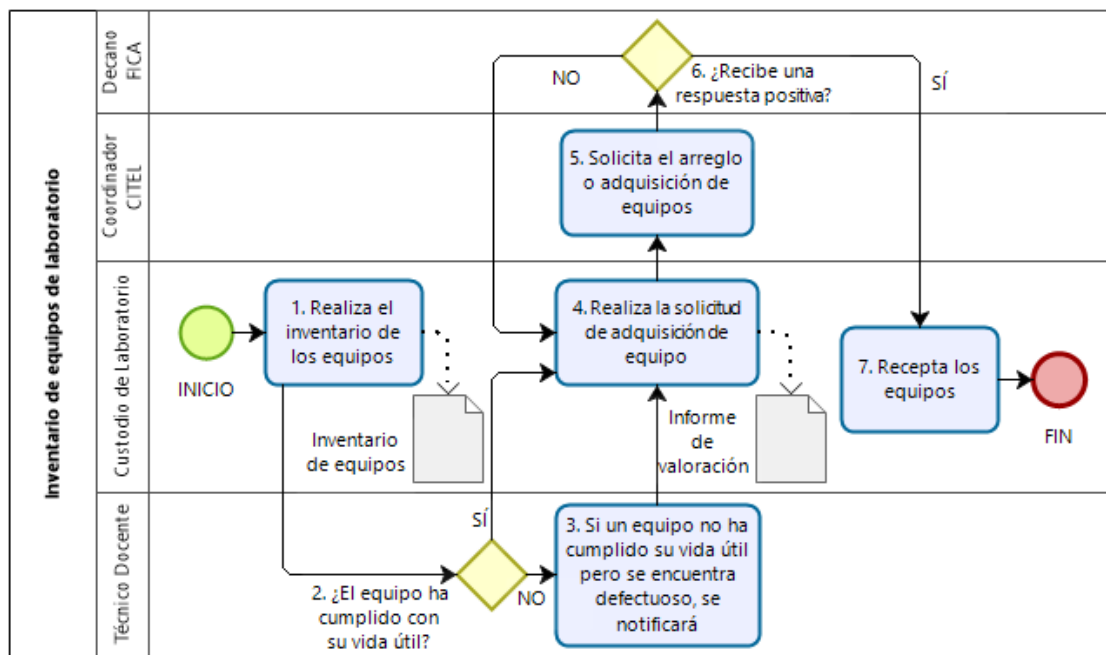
Inventario de equipos de laboratorio

Decano FICA

Coordinador CITEL

Custodio de Laboratorio

Técnico Docente

NO

6. ¿Recibe una respuesta positiva?

SÍ

5. Solicita el arreglo o adquisición de equipos

INICIO

1. Realiza el inventario de los equipos

Inventario de equipos

4. Realiza la solicitud de adquisición de equipo

Informe de valoración

7. Recepta los equipos

FIN

SÍ

2. ¿El equipo ha cumplido con su vida útil?

NO

3. Si un equipo no ha cumplido su vida útil pero se encuentra defectuoso, se notificará